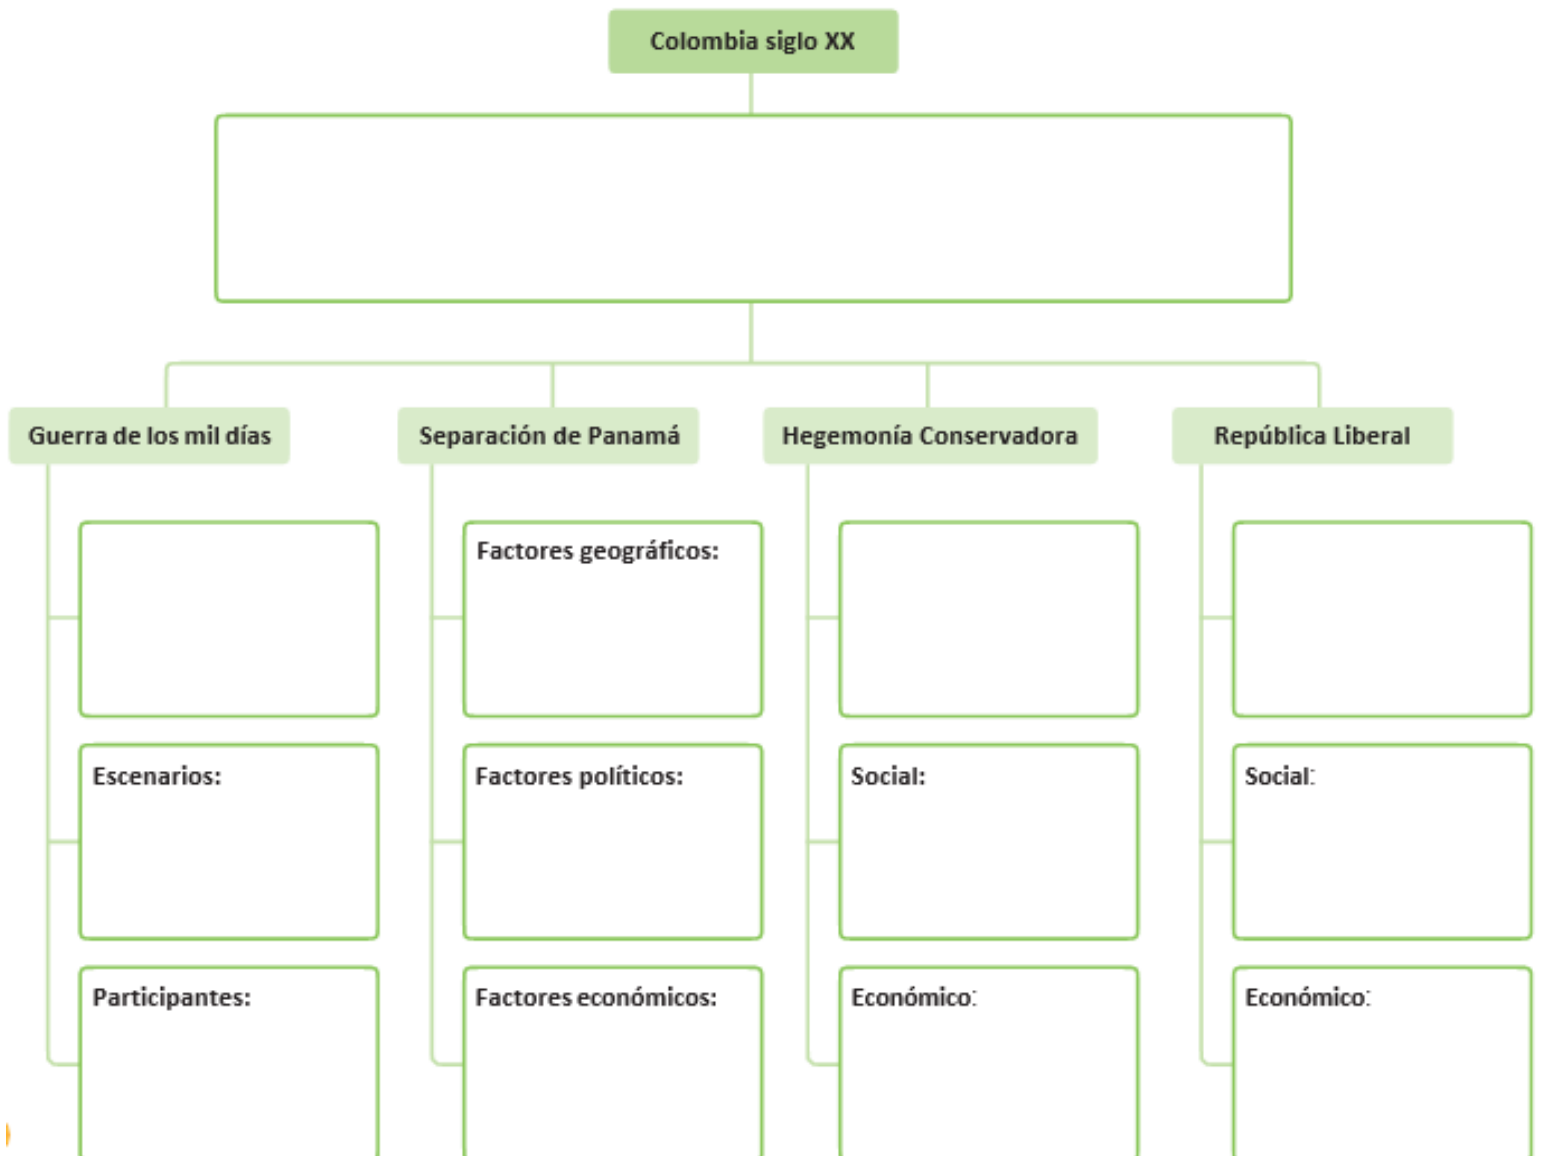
Colombia siglo XX

Guerra de los mil días

Escenarios:

Participantes:

Separación de Panamá

Factores geográficos:

Factores políticos:

Factores económicos:

Hegemonía Conservadora

Social:

Económico:

República Liberal

Social:

Económico: